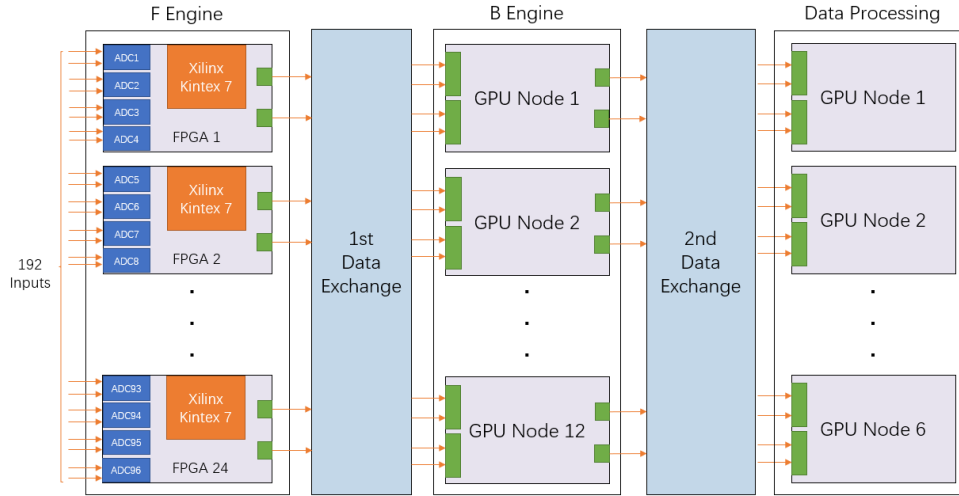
F Engine

B Engine

Data Processing

192 Inputs

ADC1

ADC2

ADC3

ADC4

Xilinx Kintex 7

FPGA 1

ADC5

ADC6

ADC7

ADC8

Xilinx Kintex 7

FPGA 2

.
.
.

ADC93

ADC94

ADC95

ADC96

Xilinx Kintex 7

FPGA 24

1st Data Exchange

GPU Node 1

GPU Node 2

.
.
.

GPU Node 12

2nd Data Exchange

GPU Node 1

GPU Node 2

.
.
.

GPU Node 6